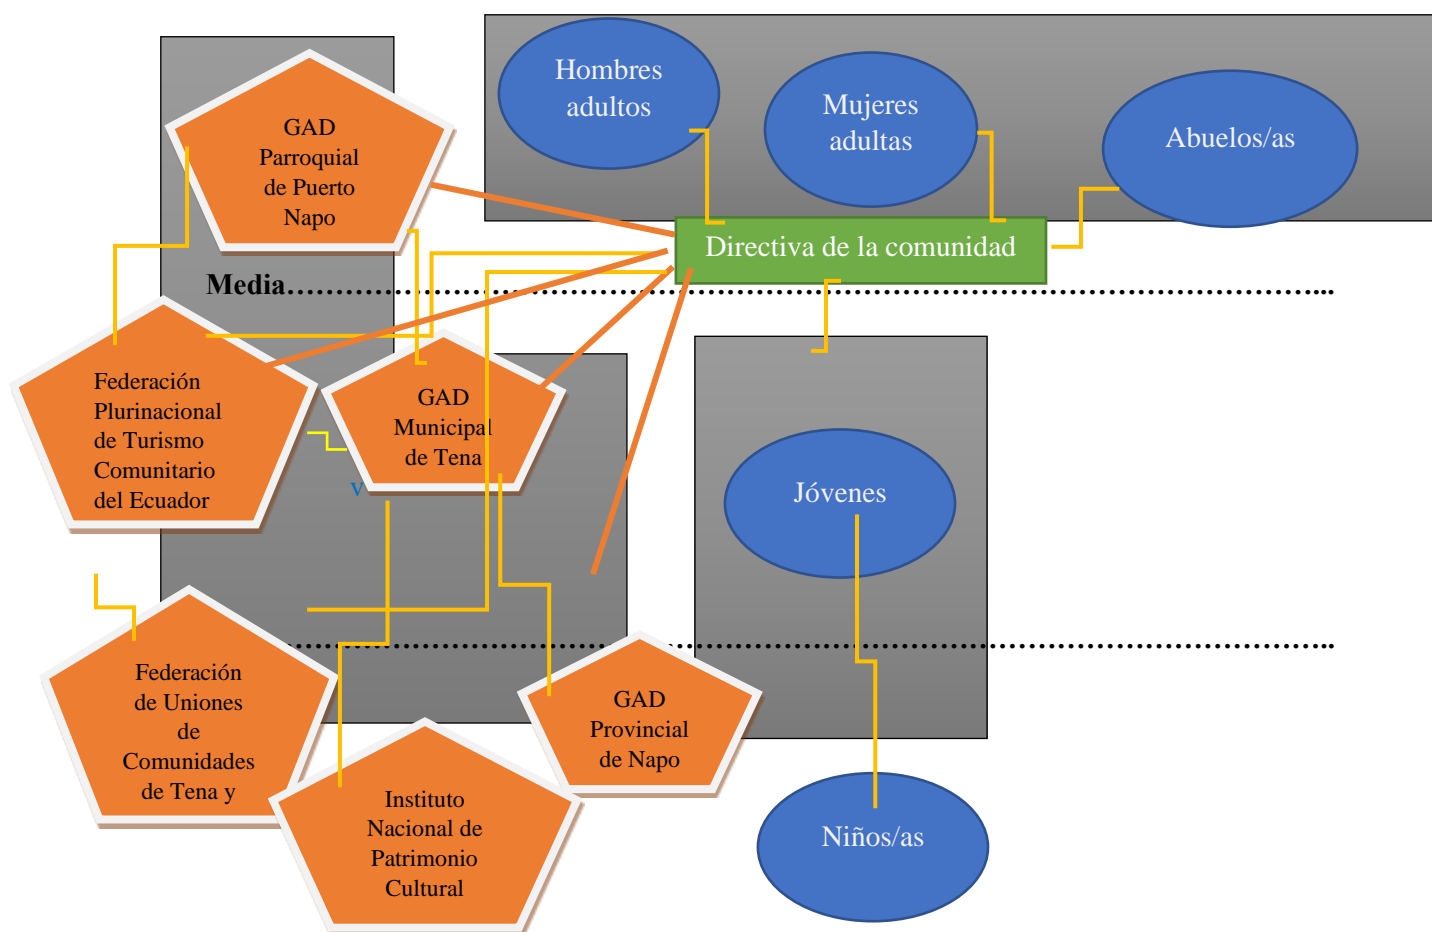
Hombres adultos

Mujeres adultas

Abuelos/as

GAD Parroquial de Puerto Napo

Directiva de la comunidad

Media…………………………………………………………………………………………

Federación Plurinacional de Turismo Comunitario del Ecuador

GAD Municipal de Tena

v

Jóvenes

Federación de Uniones de Comunidades de Tena y

GAD Provincial de Napo

Instituto Nacional de Patrimonio Cultural

Niños/as